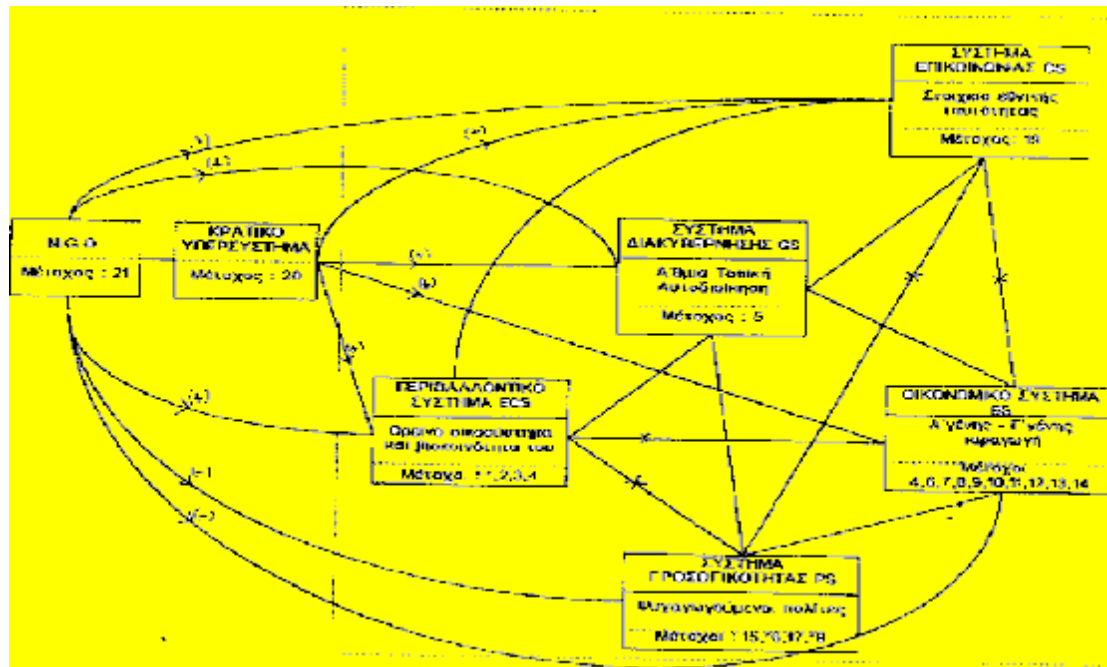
ΣΥΣΤΗΜΑ ΕΠΙΚΟΙΝΩΝΙΑΣ CS
Στοιχεία εθνικής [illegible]
Μέτοχος : 19

N.G.O.
Μέτοχος : 21

ΚΡΑΤΙΚΟ ΥΠΟΣΥΣΤΗΜΑ
Μέτοχος : 20

ΣΥΣΤΗΜΑ ΔΙΑΚΥΒΕΡΝΗΣΗΣ GS
Α'θμια Τοπική Αυτοδιοίκηση
Μέτοχος : 5

ΠΕΡΙΒΑΛΛΟΝΤΙΚΟ ΣΥΣΤΗΜΑ ECS
Ορεινό οικοσύστημα και βιοποικιλότητα του
Μέτοχοι : 1,2,3,4

ΟΙΚΟΝΟΜΙΚΟ ΣΥΣΤΗΜΑ ES
Α'γενής - Γ'γενής παραγωγή
Μέτοχοι : 4,6,7,8,9,10,11,12,13,14

ΣΥΣΤΗΜΑ ΠΡΟΣΩΠΙΚΟΤΗΤΑΣ PS
Ενδιαφερόμενοι πολίτες
Μέτοχοι : 15,16,17,18

(+)
(+)
(+)
(+)
(+)
(+)
(+)
(-)
(-)